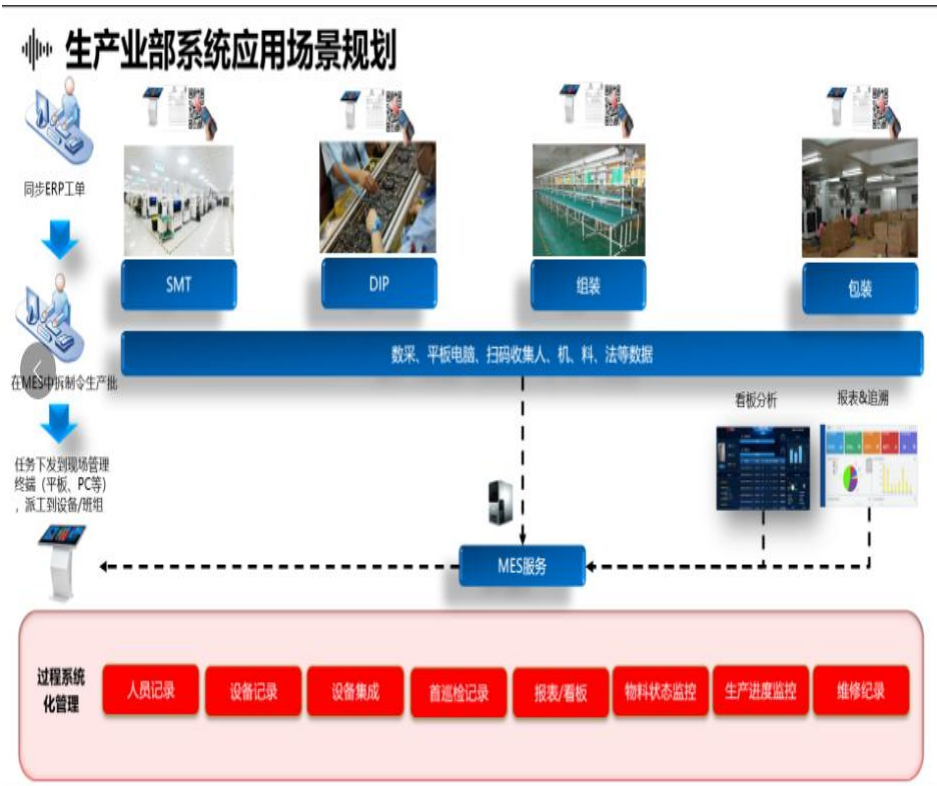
生产业部系统应用场景规划

同步ERP工单

SMT

DIP

组装

包装

数采、平板电脑、扫码收集人、机、料、法等数据

在MES中拆制令生产批

任务下发到现场管理终端（平板、PC等），派工到设备/班组

看板分析

报表&追溯

MES服务

过程系统化管理

人员记录

设备记录

设备集成

首巡检记录

报表/看板

物料状态监控

生产进度监控

维修纪录